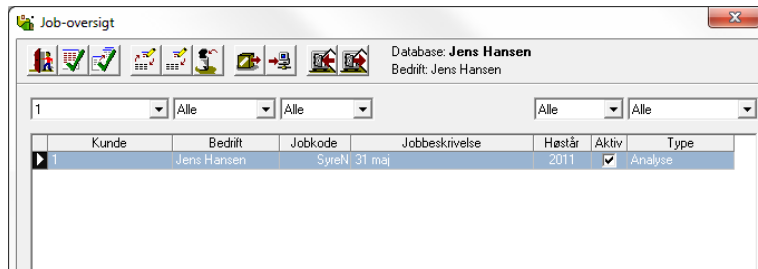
Job-oversigt

Database: **Jens Hansen**
Bedrift: Jens Hansen

1 | Alle | Alle | Alle | Alle

| Kunde | Bedrift | Jobkode | Jobbeskrivelse | Høstår | Aktiv | Type |
|---|---|---|---|---|---|---|
| 1 | Jens Hansen | SyreN | 31 maj | 2011 | ✔ | Analyse |